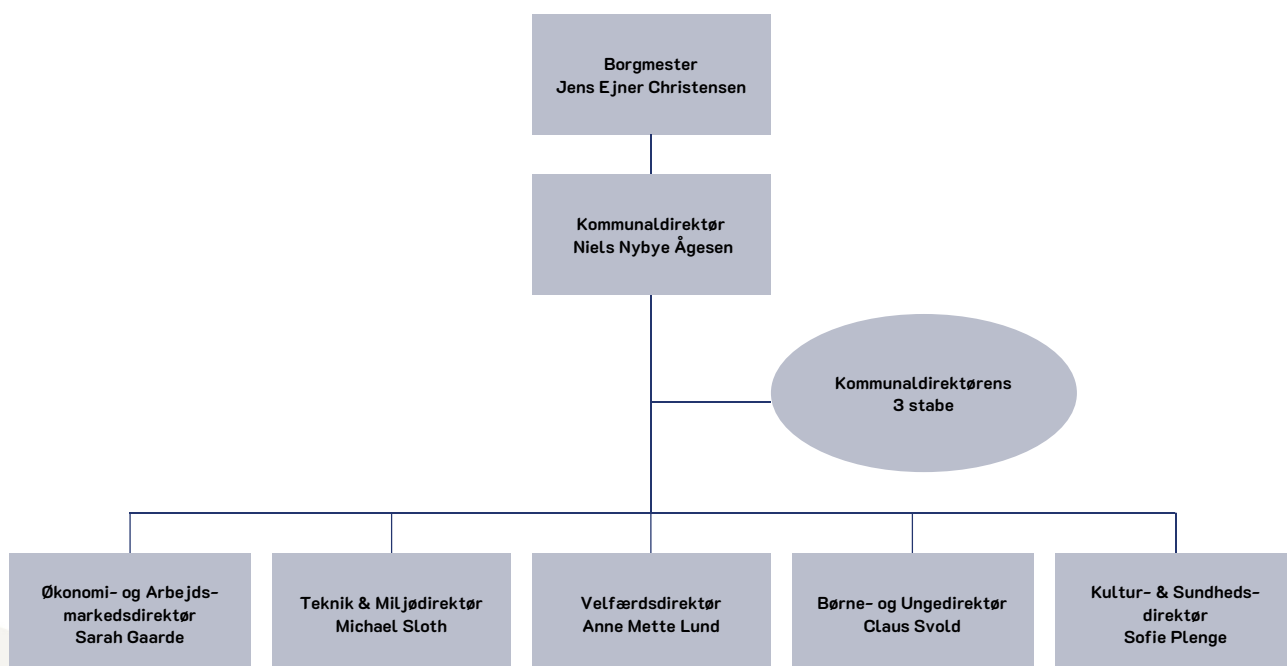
Borgmester
Jens Ejner Christensen

Kommunaldirektør
Niels Nybye Ågesen

Kommunaldirektørens
3 stabe

Økonomi- og Arbejdsmarkedsdirektør
Sarah Gaarde

Teknik & Miljødirektør
Michael Sloth

Velfærdsdirektør
Anne Mette Lund

Børne- og Ungedirektør
Claus Svold

Kultur- & Sundhedsdirektør
Sofie Plenge